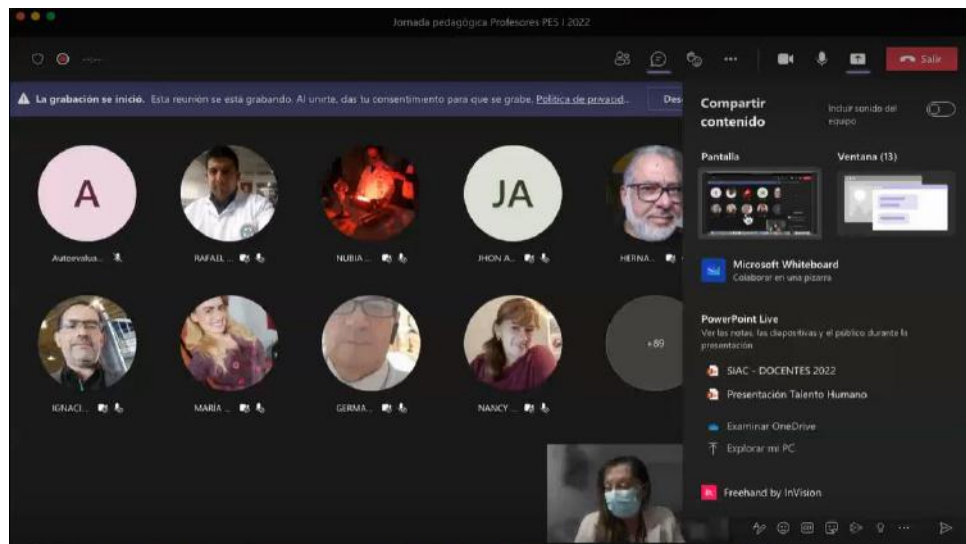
Jornada pedagógica Profesores PES I 2022

Salir

La grabación se inició. Esta reunión se está grabando. Al unirte, das tu consentimiento para que se grabe. Política de privacid...

Des

A

Autoevalua...

RAFAEL ...

NUBIA ...

JA

JHON A...

HERNA...

IGNACI...

MARÍA ...

GERMA...

NANCY ...

+89

Compartir contenido

Incluir sonido del equipo

Pantalla

Ventana (13)

Microsoft Whiteboard

Colaborar en una pizarra

PowerPoint Live

Ver las notas, las diapositivas y el público durante la presentación

SIAC - DOCENTES 2022

Presentación Talento Humano

Examinar OneDrive

Explorar mi PC

Freehand by InVision